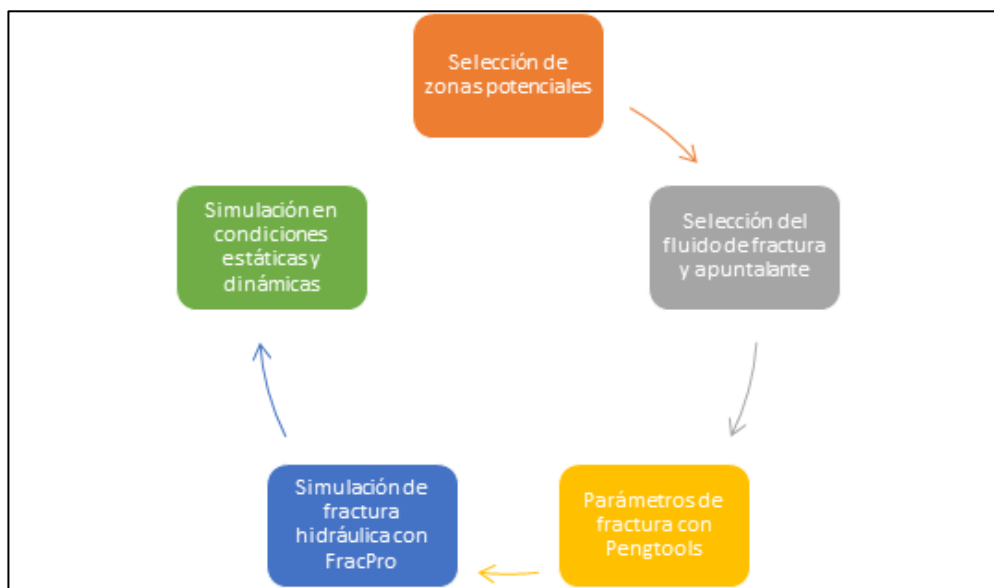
Selección de zonas potenciales

Selección del fluido de fractura y apuntalante

Parámetros de fractura con Pengtools

Simulación de fractura hidráulica con FracPro

Simulación en condiciones estáticas y dinámicas